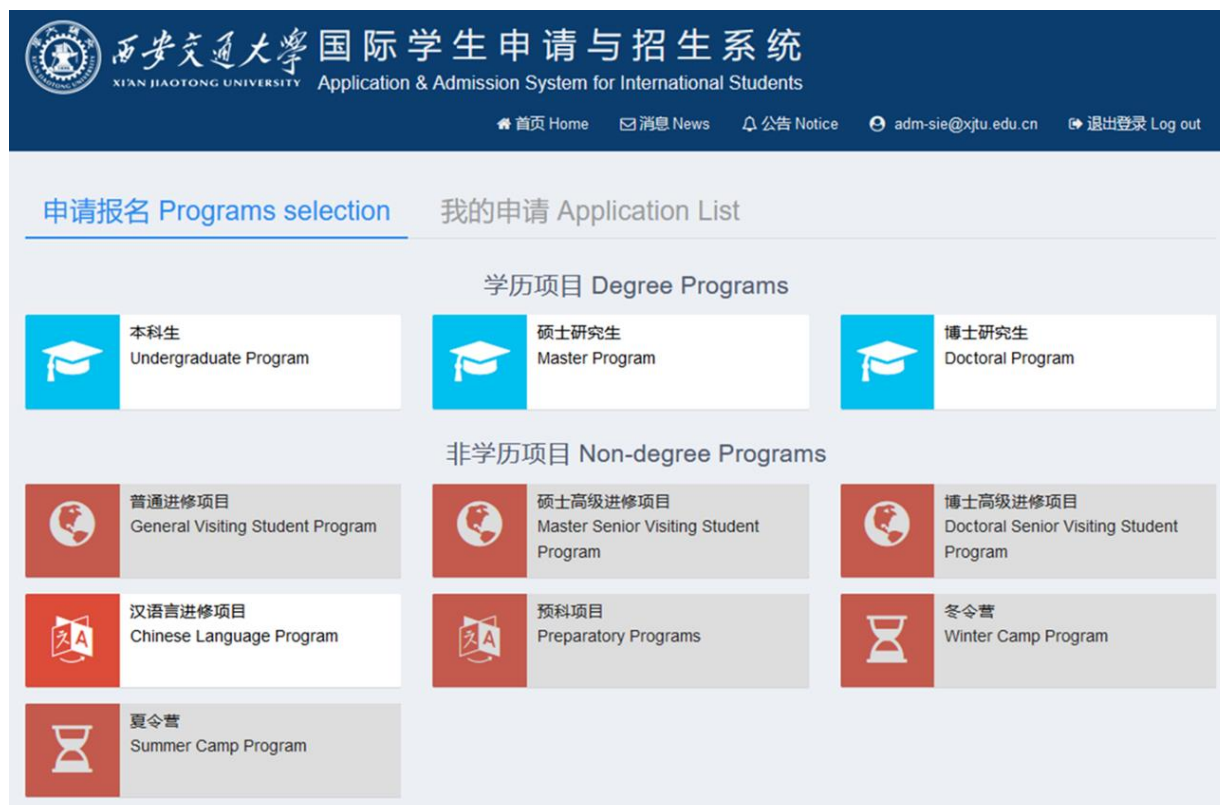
西安交通大学 XI'AN JIAOTONG UNIVERSITY 国际学生申请与招生系统 Application & Admission System for International Students

首页 Home 消息 News 公告 Notice adm-sie@xjtu.edu.cn 退出登录 Log out

申请报名 Programs selection 我的申请 Application List

学历项目 Degree Programs

本科生
Undergraduate Program

硕士研究生
Master Program

博士研究生
Doctoral Program

非学历项目 Non-degree Programs

普通进修项目
General Visiting Student Program

硕士高级进修项目
Master Senior Visiting Student Program

博士高级进修项目
Doctoral Senior Visiting Student Program

汉语言进修项目
Chinese Language Program

预科项目
Preparatory Programs

冬令营
Winter Camp Program

夏令营
Summer Camp Program